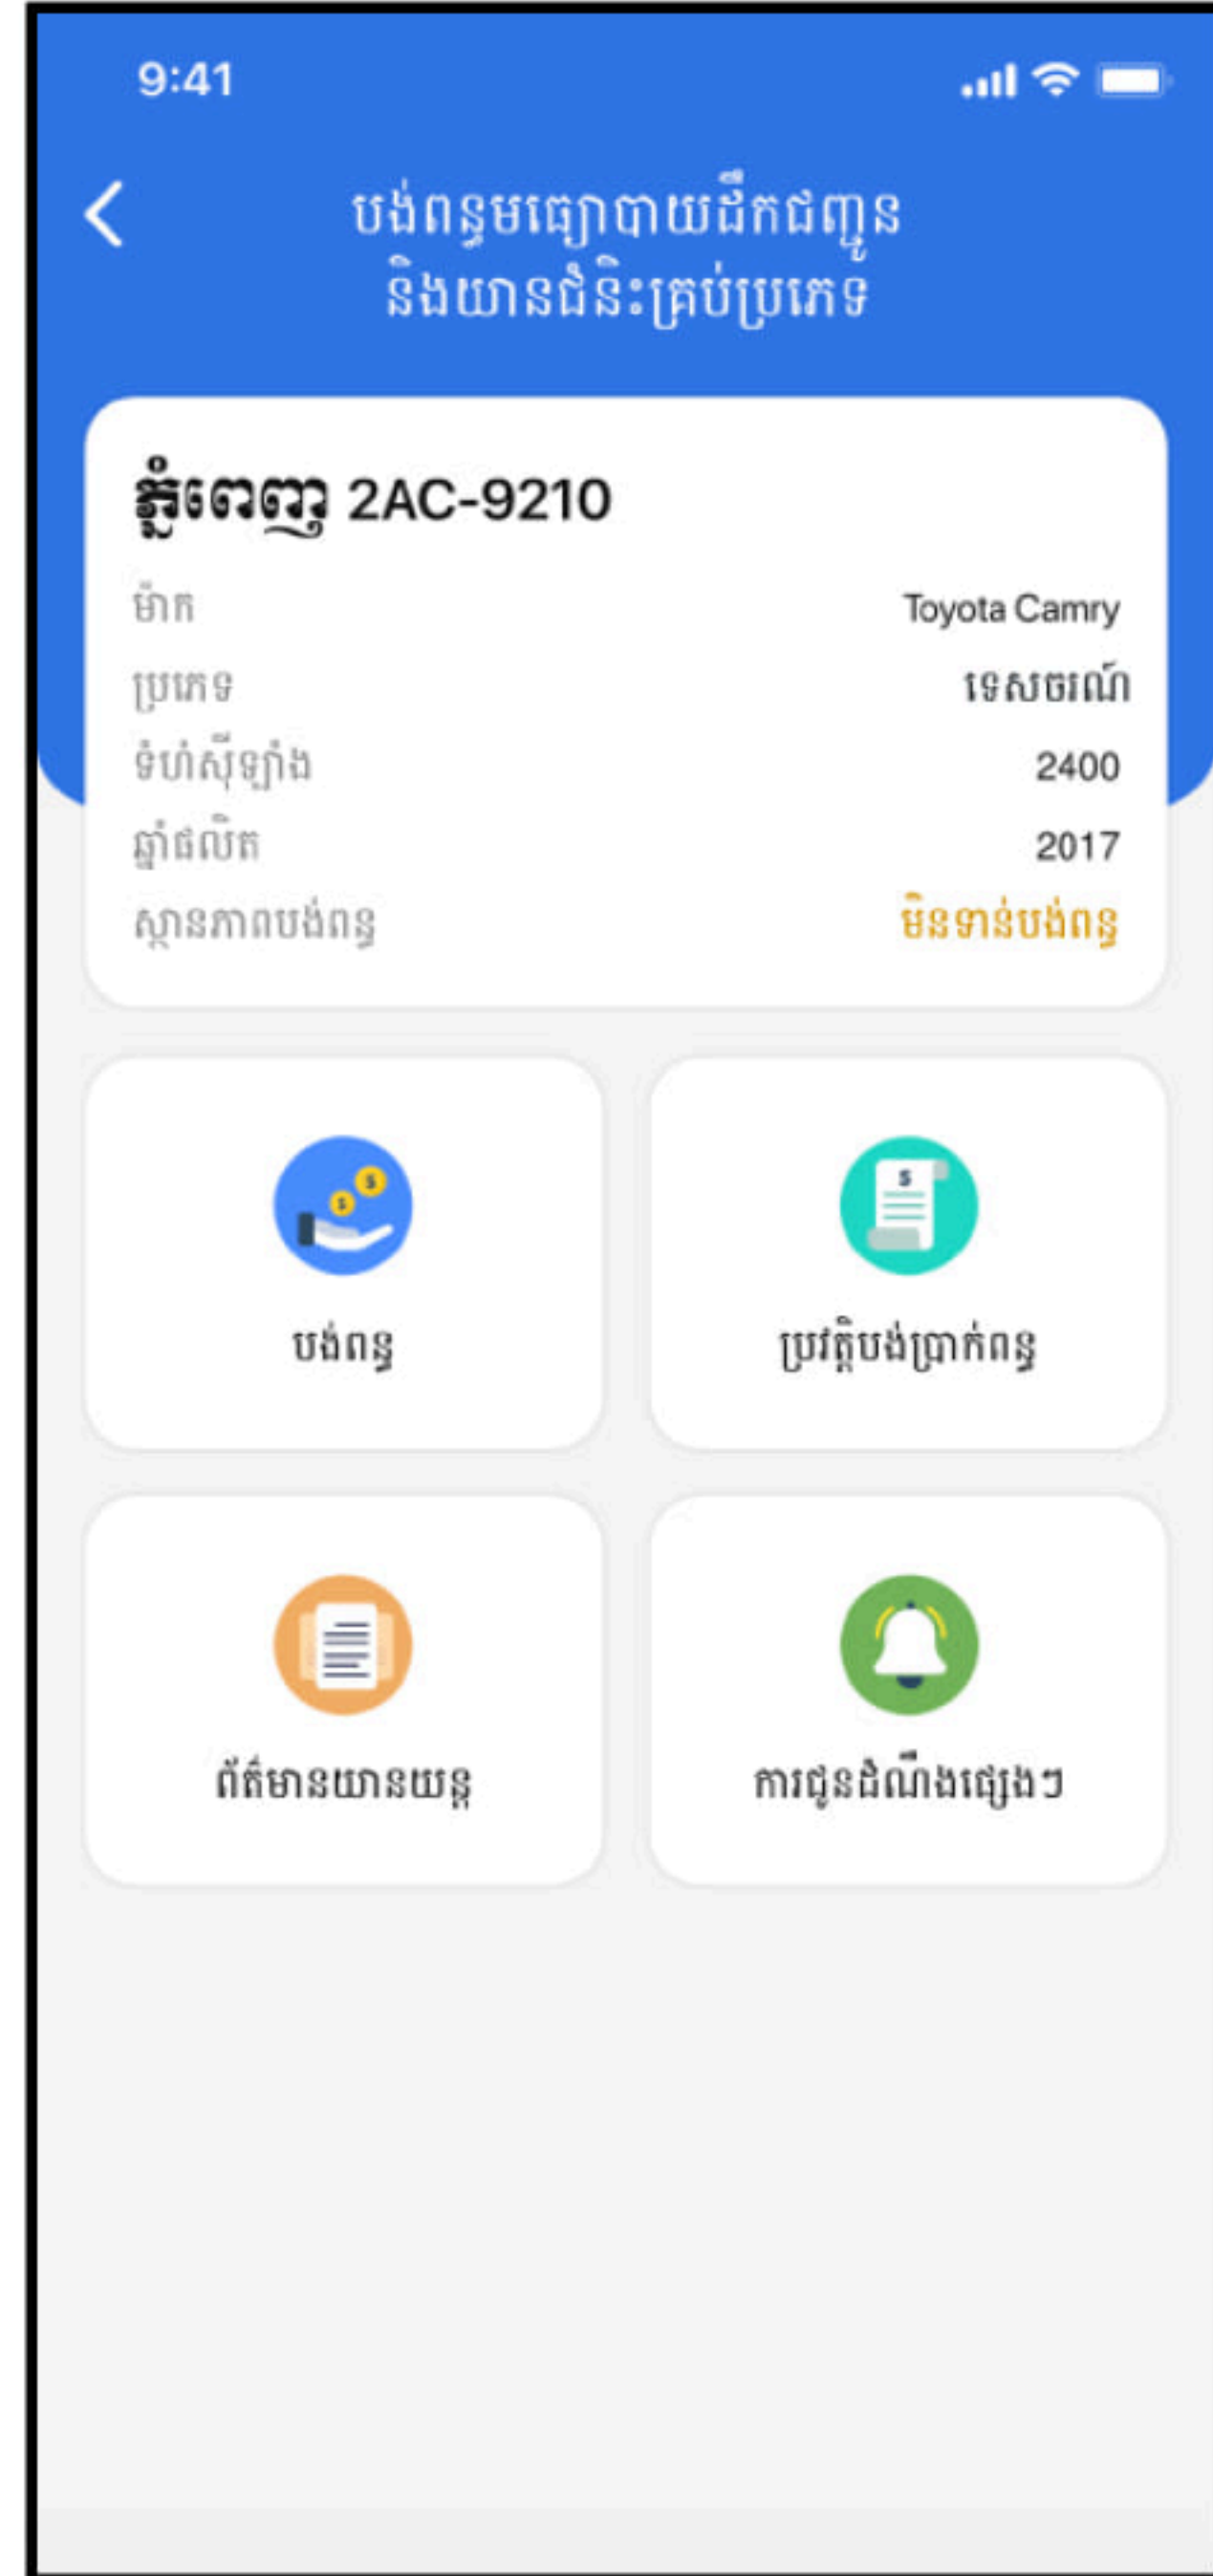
9:41

បង់ពន្ធមធ្យោបាយដឹកជញ្ជូន និងយានជំនិះគ្រប់ប្រភេទ

ភ្នំពេញ 2AC-9210

| | |
|---|---|
| ម៉ាក | Toyota Camry |
| ប្រភេទ | ទេសចរណ៍ |
| ទំហំស៊ីឡាំង | 2400 |
| ឆ្នាំផលិត | 2017 |
| ស្ថានភាពបង់ពន្ធ | មិនទាន់បង់ពន្ធ |

បង់ពន្ធ

ប្រវត្តិបង់ប្រាក់ពន្ធ

ព័ត៌មានយានយន្ត

ការជូនដំណឹងផ្សេងៗ